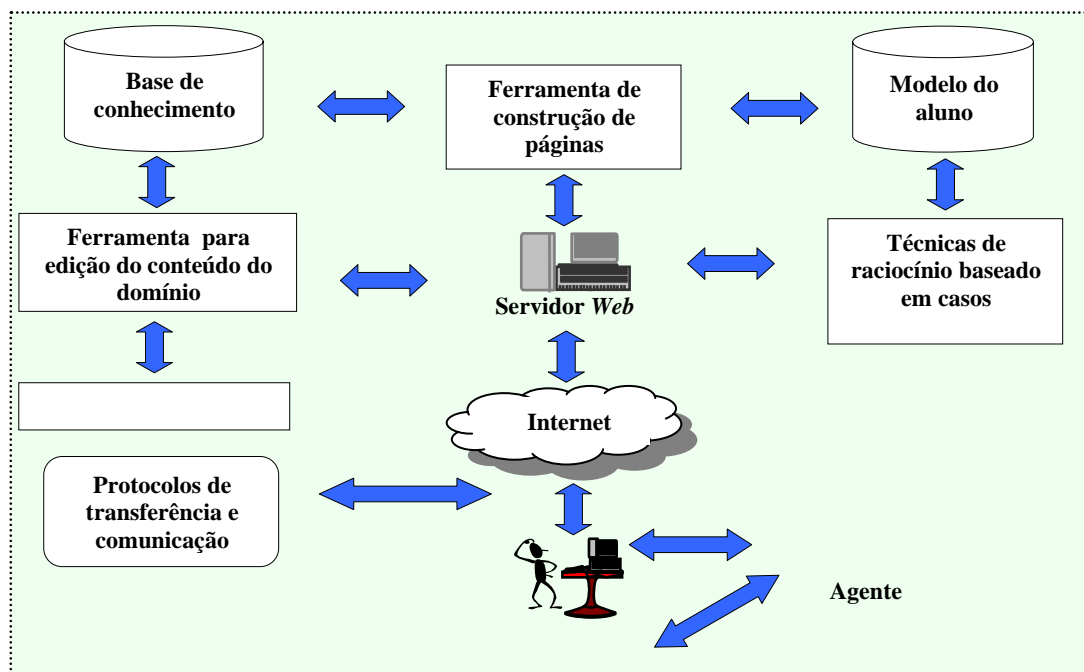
Base de conhecimento

Ferramenta de construção de páginas

Modelo do aluno

Ferramenta para edição do conteúdo do domínio

Servidor *Web*

Técnicas de raciocínio baseado em casos

Internet

Protocolos de transferência e comunicação

Agente